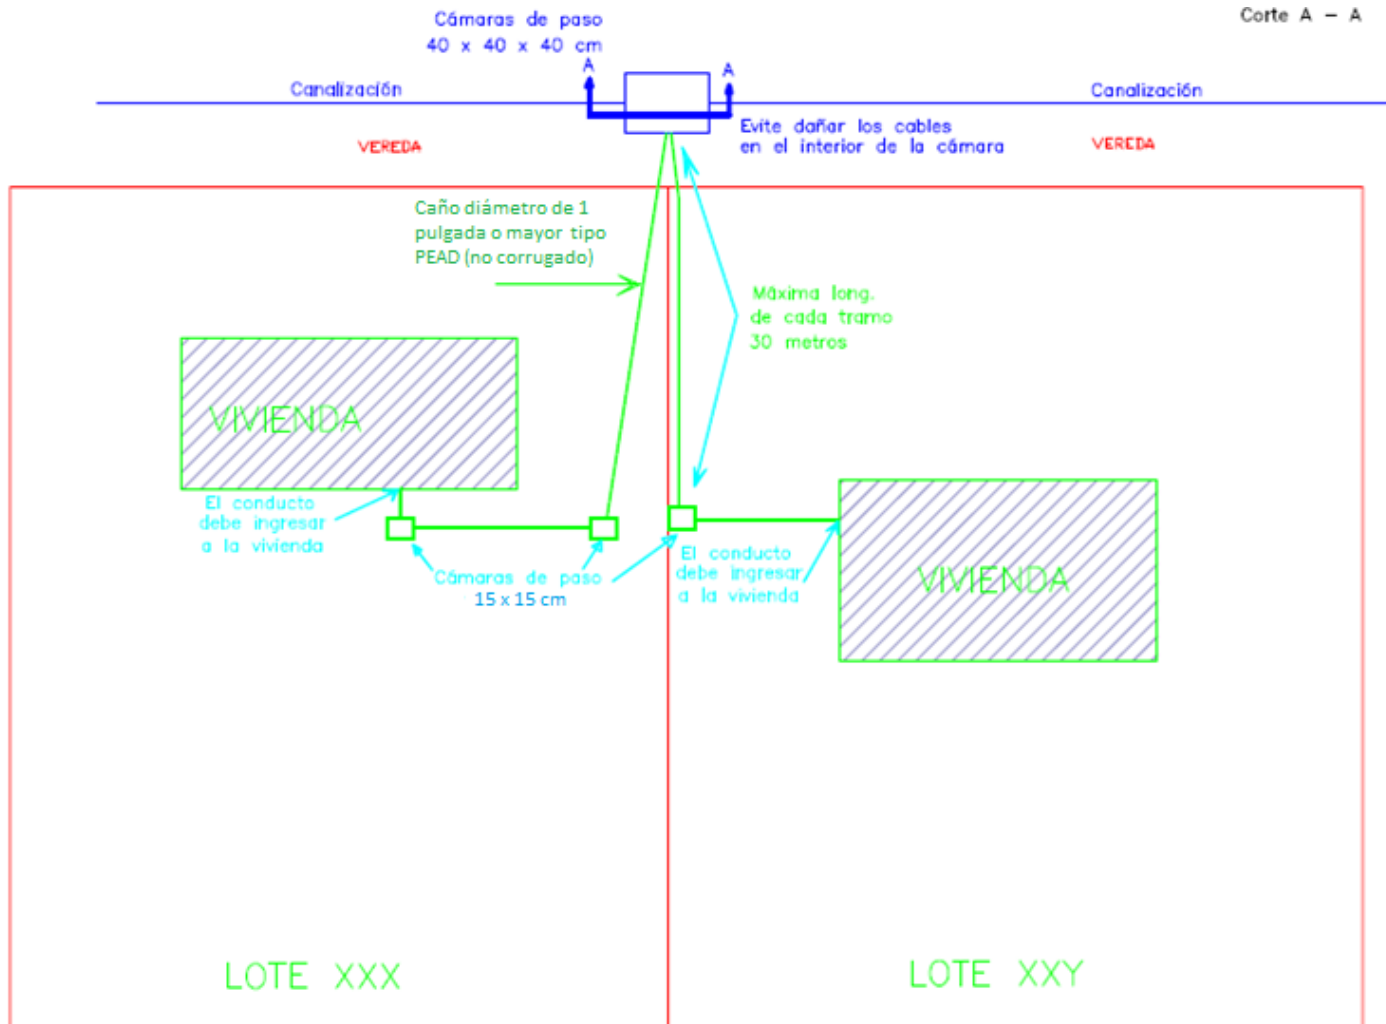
Cámaras de paso
40 x 40 x 40 cm

Corte A – A

A

A

Canalización

Canalización

VEREDA

Evite dañar los cables en el interior de la cámara

VEREDA

Caño diámetro de 1 pulgada o mayor tipo PEAD (no corrugado)

Máxima long. de cada tramo 30 metros

VIVIENDA

El conducto debe ingresar a la vivienda

Cámaras de paso
15 x 15 cm

El conducto debe ingresar a la vivienda

VIVIENDA

LOTE XXX

LOTE XXY